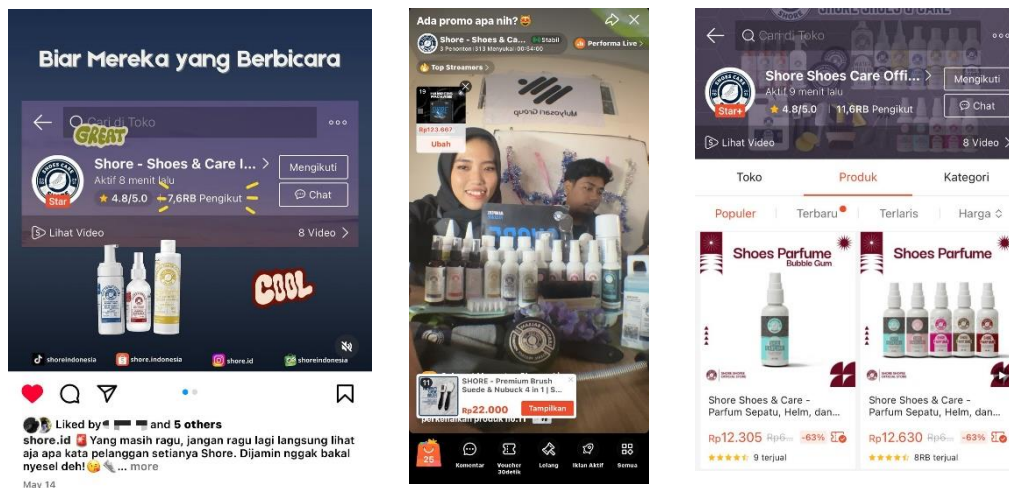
Biar Mereka yang Berbicara

Cari di Toko

GREAT

Shore - Shoes & Care I... >

Aktif 8 menit lalu

Star

4.8/5.0 7,6RB Pengikut

Mengikuti

Chat

Lihat Video

8 Video >

COOL

shoreindonesia shore.indonesia shore.id shoreindonesia

Liked by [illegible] and 5 others

shore.id Yang masih ragu, jangan ragu lagi langsung lihat aja apa kata pelanggan setianya Shore. Dijamin nggak bakal nyesel deh! ... more

May 14

Ada promo apa nih?

Shore - Shoes & Ca...

Stabil

Performa Live >

Top Streamers >

Rp123.667

Ubah

SHORE - Premium Brush Suede & Nubuck 4 in 1 | S...

Rp22.000

Tampilkan

Komentar

Voucher

Lelang

Iklan Aktif

Semua

Cari di Toko

Shore Shoes Care Offi... >

Aktif 9 menit lalu

Star+

4.8/5.0 11,6RB Pengikut

Mengikuti

Chat

Lihat Video

8 Video >

Toko

Produk

Kategori

Populer

Terbaru

Terlaris

Harga

Shoes Parfume

Bubble Gum

Shoes Parfume

Shore Shoes & Care - Parfum Sepatu, Helm, dan...

Rp12.305 Rp6... -63%

9 terjual

Shore Shoes & Care - Parfum Sepatu, Helm, dan...

Rp12.630 Rp6... -63%

8RB terjual